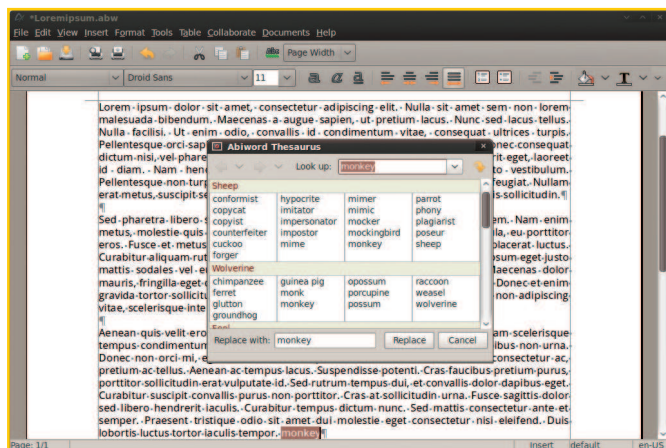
*Loremipsum.abw

File Edit View Insert Format Tools Table Collaborate Documents Help

Page Width

Normal | Droid Sans | 11

Lorem ipsum dolor sit amet, consectetur adipiscing elit. Nulla sit amet sem non lorem malesuada bibendum. Maecenas a augue sapien, ut pretium lacus. Nunc sed lacus tellus. Nulla facilisi. Ut enim odio, convallis id condimentum vitae, consequat ultrices turpis. Pellentesque orci sap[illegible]onec consequat dictum nisi, vel phare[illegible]rit eget, laoreet id diam. Nam hend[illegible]to vestibulum. Pellentesque non turp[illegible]feugiat. Nullam erat metus, suscipit se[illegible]¶
¶
Sed pharetra libero s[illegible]em. Nam enim metus, molestie quis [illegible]la, eu porttitor eros. Fusce et metus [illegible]placerat luctus. Curabitur aliquam rut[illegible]psum eget justo mattis sodales vel e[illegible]laecenas dolor mauris, fringilla eget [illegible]Donec et enim gravida tortor sollicitu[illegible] non adipiscing vitae, scelerisque inte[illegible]
¶
Aenean quis velit ero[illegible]am scelerisque tempus condimentum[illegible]ibus non urna. Donec non orci mi, e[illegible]consectetur ac, pretium ac tellus. Aenean ac tempus lacus. Suspendisse potenti. Cras faucibus pretium purus, porttitor sollicitudin erat vulputate id. Sed rutrum tempus dui, et convallis dolor dapibus eget. Curabitur suscipit convallis purus non porttitor. Cras at sollicitudin urna. Fusce sagittis dolor sed libero hendrerit iaculis. Curabitur tempus dictum nunc. Sed mattis consectetur ante et semper. Praesent tristique odio sit amet dui molestie eget consectetur nisi eleifend. Duis lobortis luctus tortor iaculis tempor. monkey¶

Abiword Thesaurus

Look up: monkey

| Sheep | | | |
|---|---|---|---|
| conformist | hypocrite | mimer | parrot |
| copycat | imitator | mimic | phony |
| copyist | impersonator | mocker | plagiarist |
| counterfeiter | impostor | mockingbird | poseur |
| cuckoo | mime | monkey | sheep |
| forger | | | |
| Wolverine | | | |
| chimpanzee | guinea pig | opossum | raccoon |
| ferret | monk | porcupine | weasel |
| glutton | monkey | possum | wolverine |
| groundhog | | | |
| Fool | | | |

Replace with: monkey
Replace | Cancel

Page: 1/1 | Insert | default | en-US